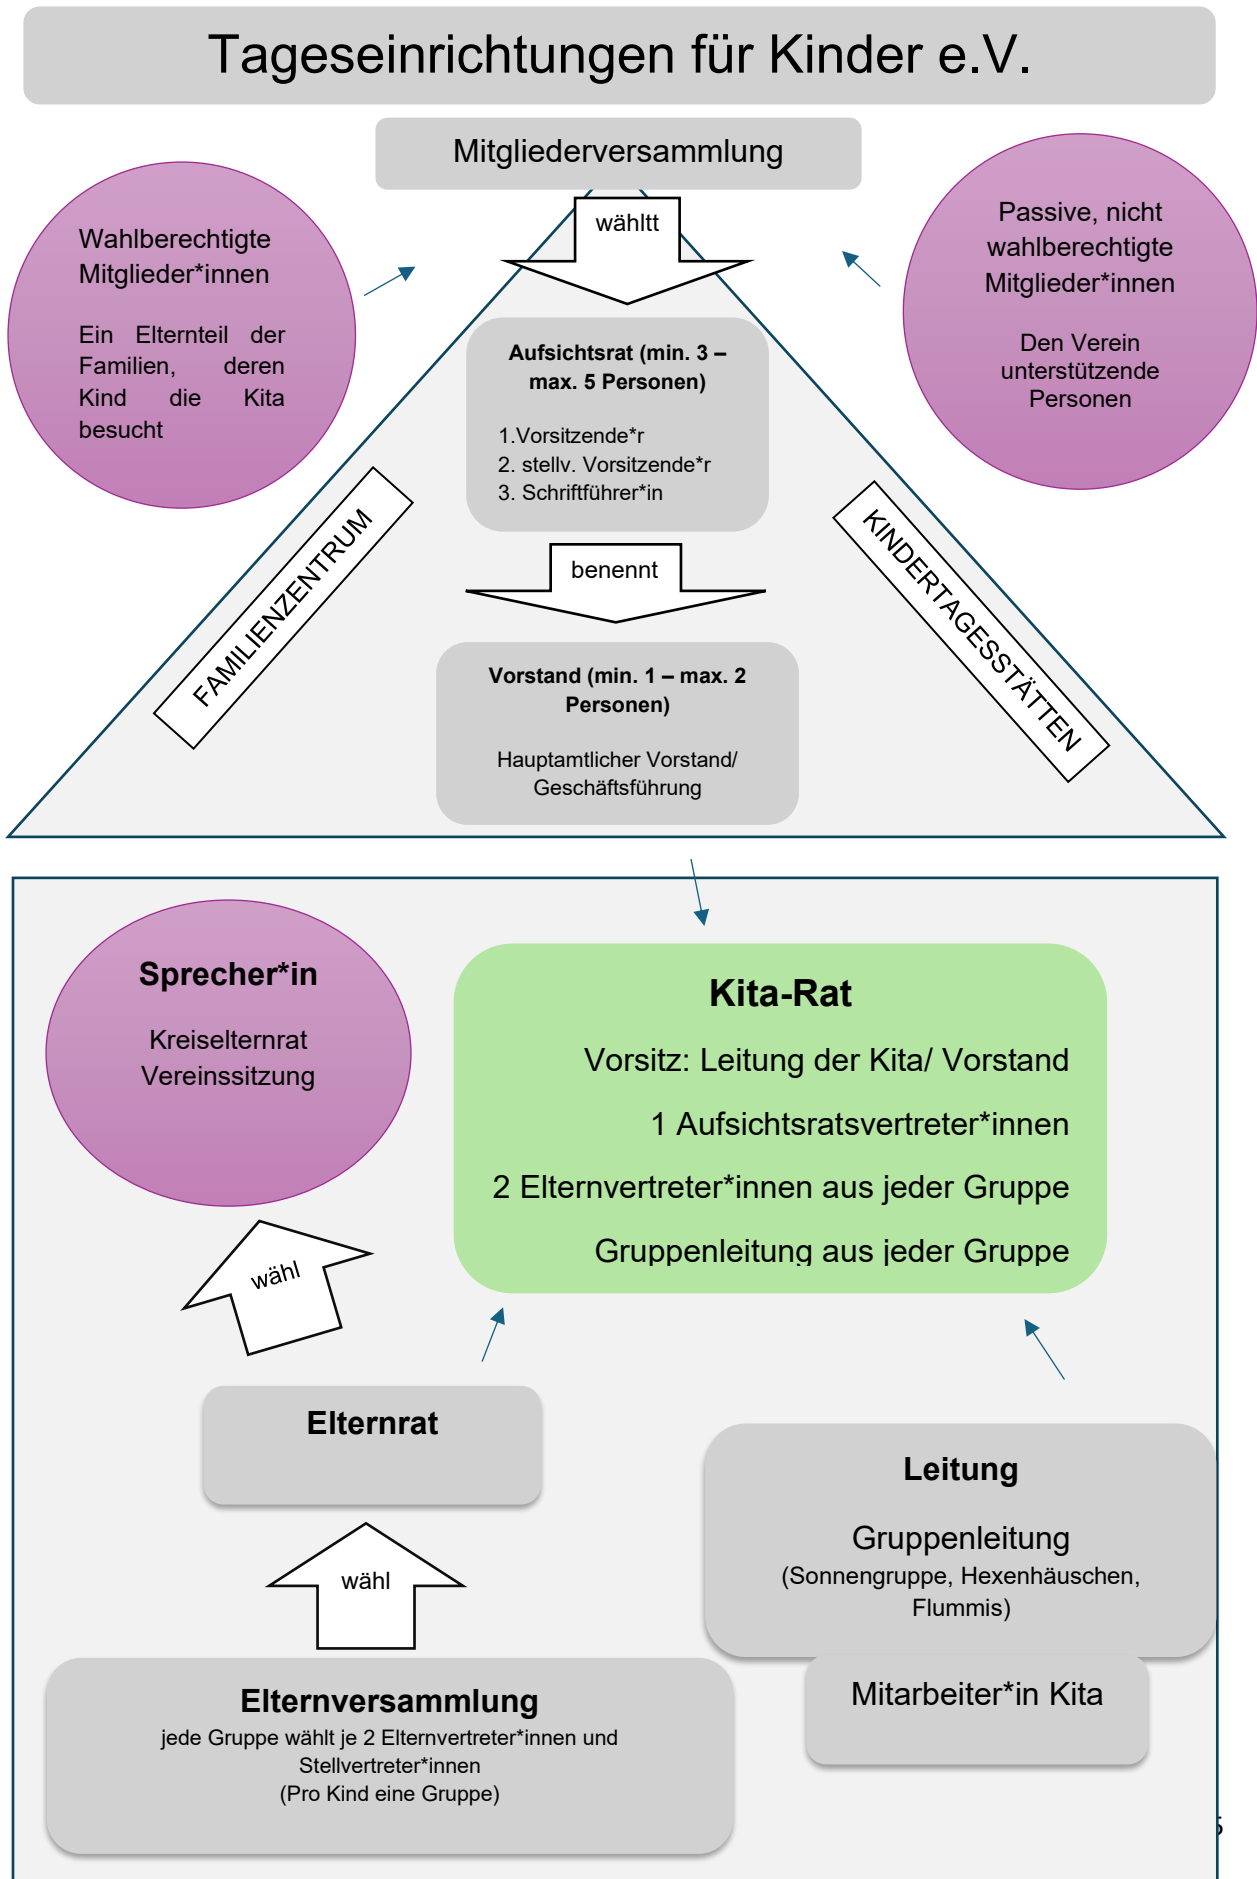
Tageseinrichtungen für Kinder e.V.

Mitgliederversammlung

Wahlberechtigte Mitglieder*innen

Ein Elternteil der Familien, deren Kind die Kita besucht

wähltt

Passive, nicht wahlberechtigte Mitglieder*innen

Den Verein unterstützende Personen

Aufsichtsrat (min. 3 – max. 5 Personen)

1.Vorsitzende*r
2. stellv. Vorsitzende*r
3. Schriftführer*in

FAMILIENZENTRUM

KINDERTAGESSTÄTTEN

benennt

Vorstand (min. 1 – max. 2 Personen)

Hauptamtlicher Vorstand/ Geschäftsführung

Sprecher*in

Kreiselternrat
Vereinssitzung

Kita-Rat

Vorsitz: Leitung der Kita/ Vorstand

1 Aufsichtsratsvertreter*innen

2 Elternvertreter*innen aus jeder Gruppe

Gruppenleitung aus jeder Gruppe

wähl

Elternrat

Leitung

Gruppenleitung
(Sonnengruppe, Hexenhäuschen, Flummis)

wähl

Mitarbeiter*in Kita

Elternversammlung
jede Gruppe wählt je 2 Elternvertreter*innen und Stellvertreter*innen
(Pro Kind eine Gruppe)